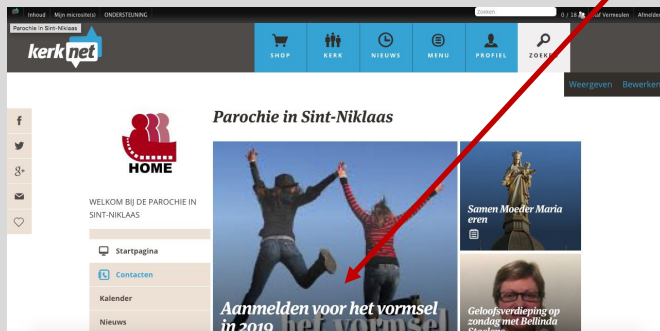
Inhoud Mijn microsite(s) ONDERSTEUNING
Parochie in Sint-Niklaas
Zoeken
0 / 18 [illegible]al Vermeulen Afmelden
kerknet
SHOP
KERK
NIEUWS
MENU
PROFIEL
ZOEKEN
Weergeven Bewerken
Parochie in Sint-Niklaas
f
g+
HOME
WELKOM BIJ DE PAROCHIE IN SINT-NIKLAAS
Startpagina
Contacten
Kalender
Nieuws
Aanmelden voor het vormsel in 2019
het vormsel
Samen Moeder Maria eren
Geloofsverdieping op zondag met Bellinda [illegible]